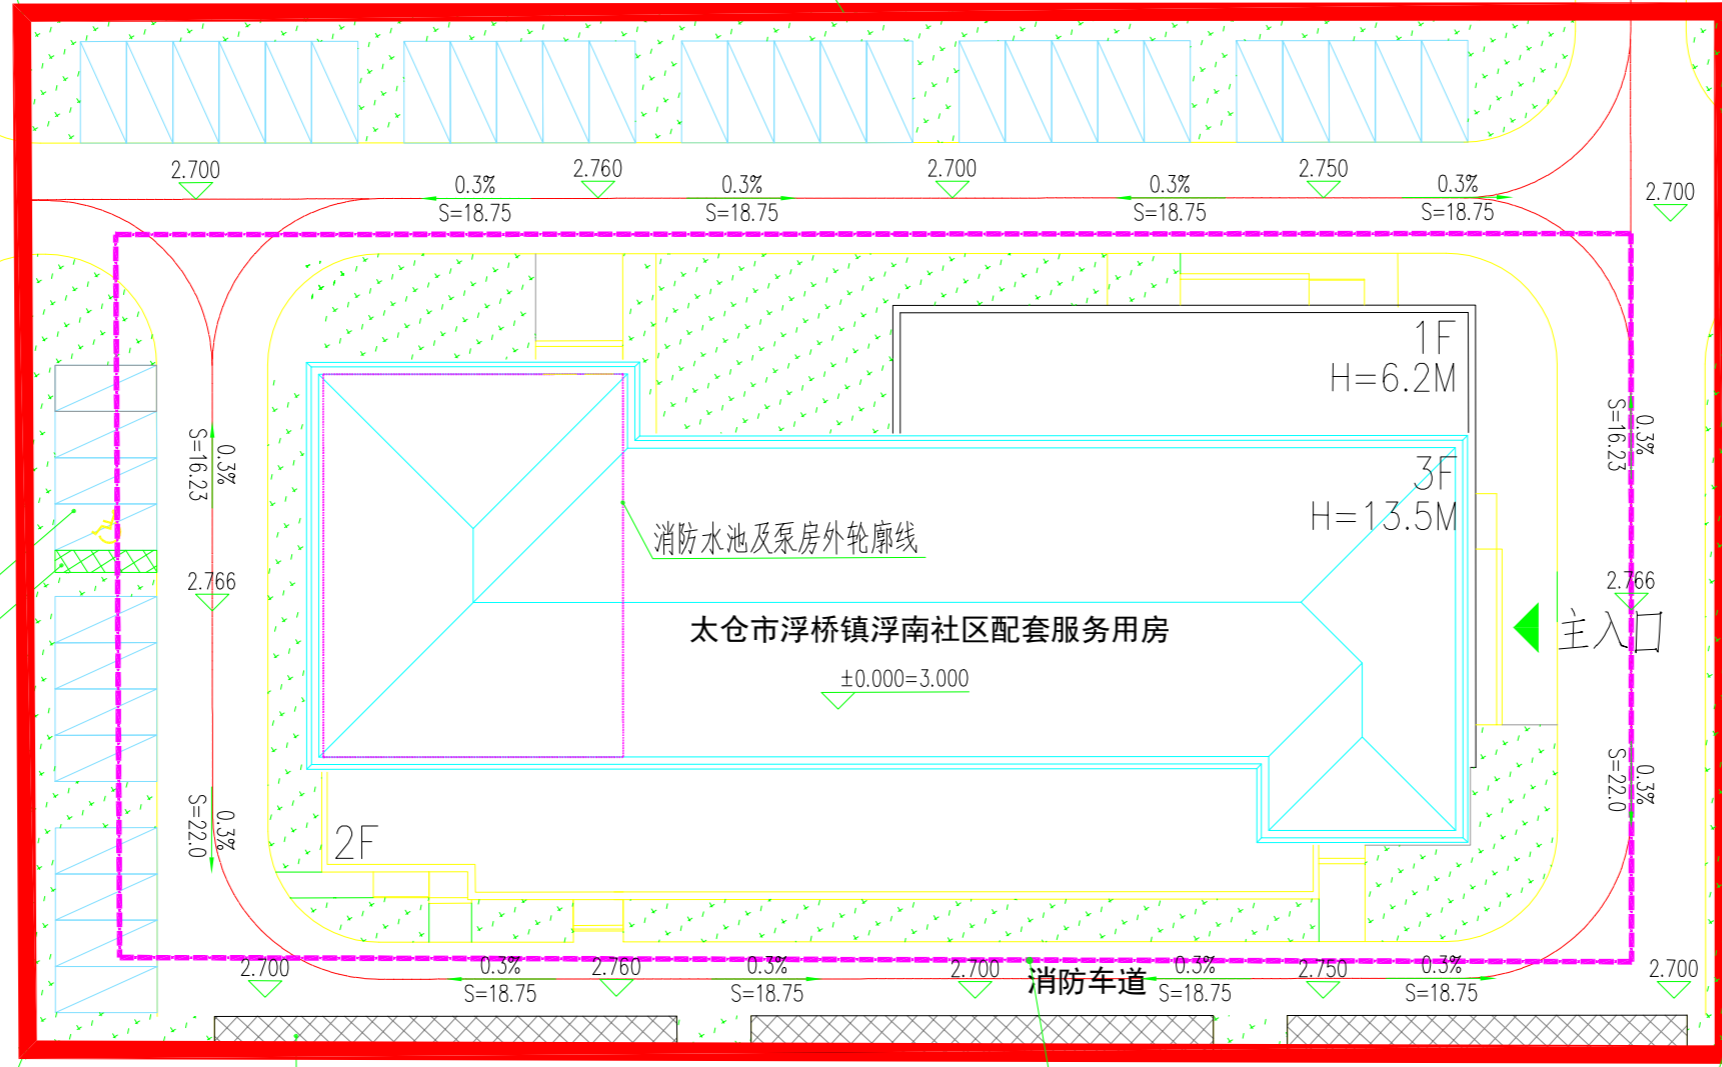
2.700
0.3%
S=18.75
2.760
0.3%
S=18.75
2.700
0.3%
S=18.75
2.750
0.3%
S=18.75
2.700

1F
H=6.2M

3F
H=13.5M

S=16.23
0.3%

消防水池及泵房外轮廓线

2.766

太仓市浮桥镇浮南社区配套服务用房

±0.000=3.000

2.766
主入口

S=16.23
0.3%

S=22.0
0.3%

S=22.0
0.3%

2F

2.700
0.3%
S=18.75
2.760
0.3%
S=18.75
2.700
消防车道
0.3%
S=18.75
2.750
0.3%
S=18.75
2.700